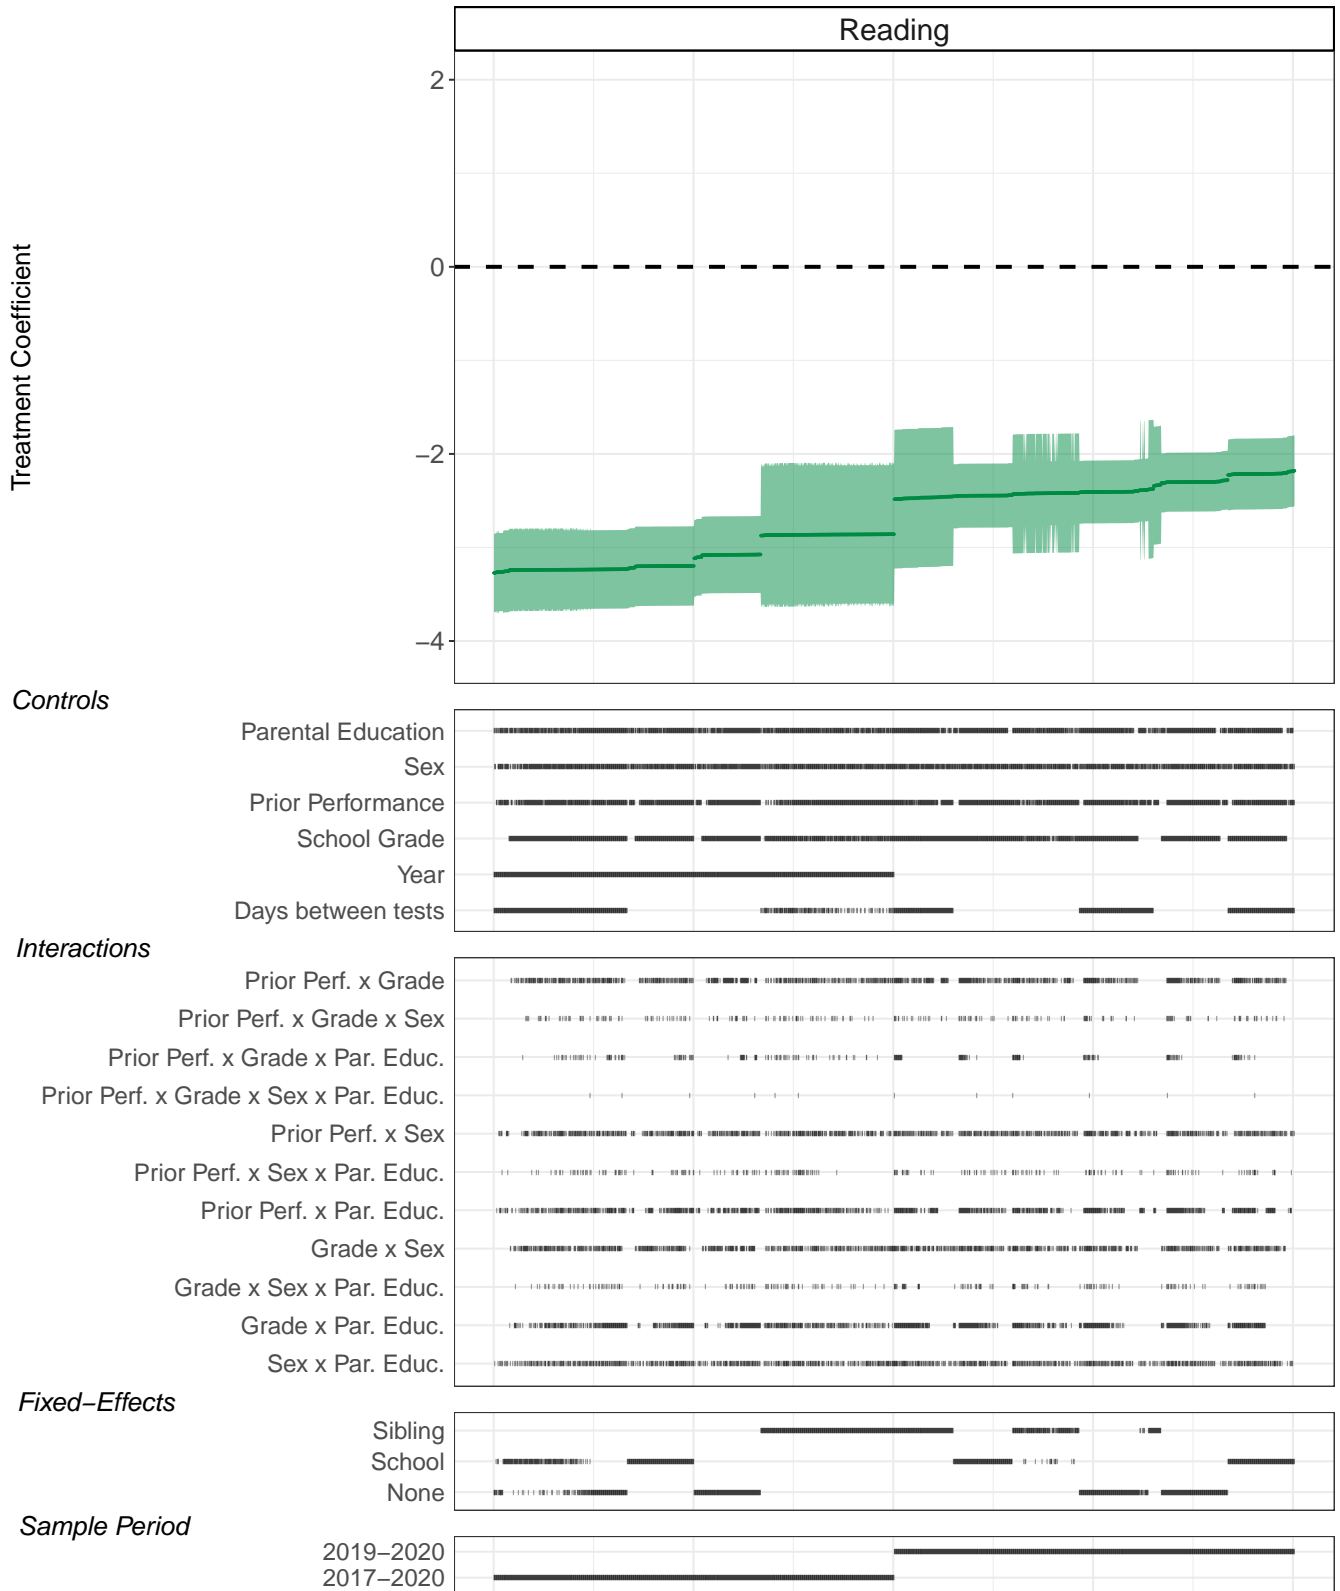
Reading

Treatment Coefficient

2
0
−2
−4

Controls

Parental Education
Sex
Prior Performance
School Grade
Year
Days between tests

Interactions

Prior Perf. x Grade
Prior Perf. x Grade x Sex
Prior Perf. x Grade x Par. Educ.
Prior Perf. x Grade x Sex x Par. Educ.
Prior Perf. x Sex
Prior Perf. x Sex x Par. Educ.
Prior Perf. x Par. Educ.
Grade x Sex
Grade x Sex x Par. Educ.
Grade x Par. Educ.
Sex x Par. Educ.

Fixed−Effects

Sibling
School
None

Sample Period

2019−2020
2017−2020